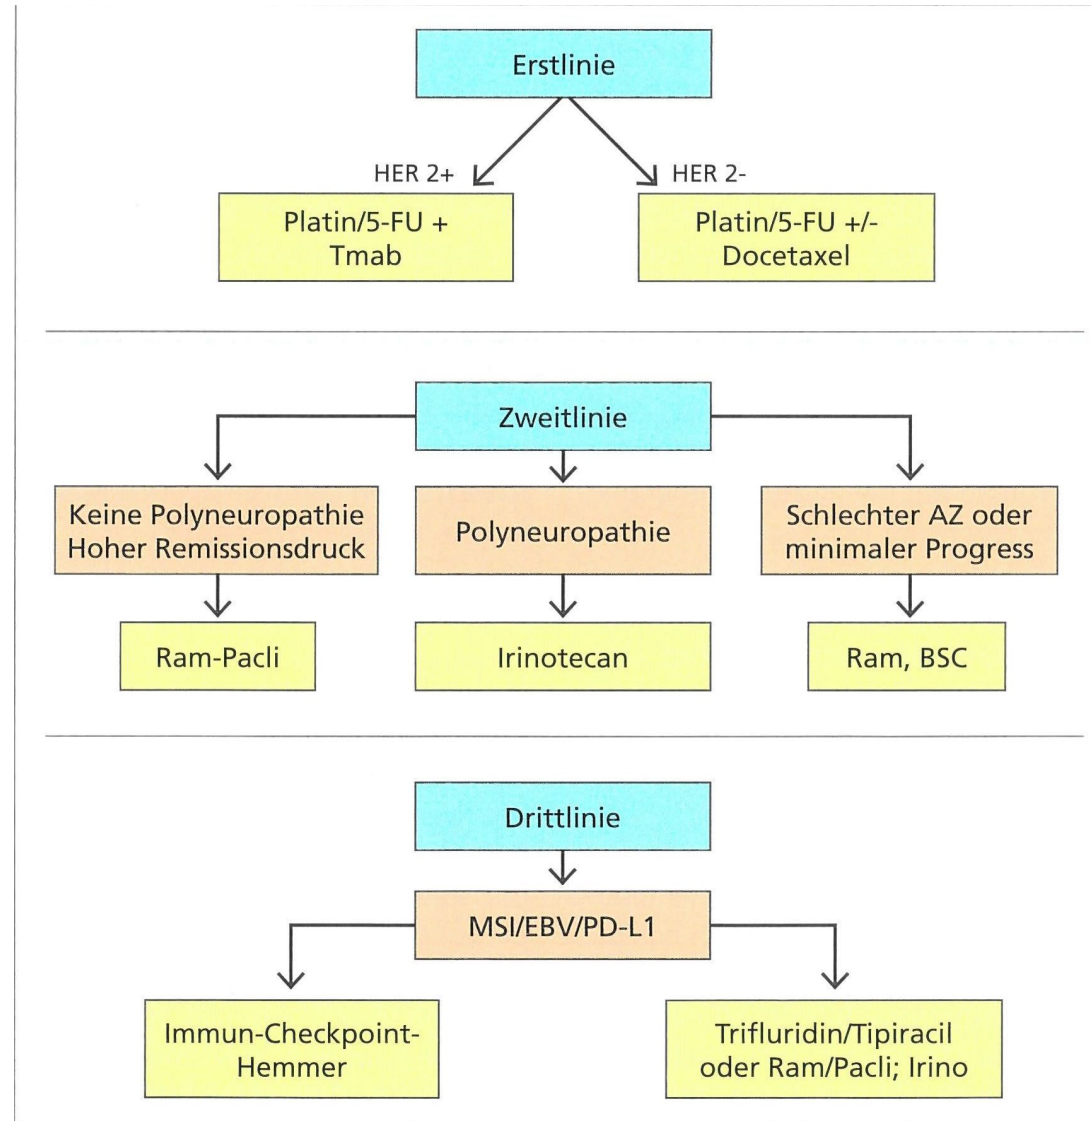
Erstlinie

HER 2+

HER 2-

Platin/5-FU + Tmab

Platin/5-FU +/- Docetaxel

Zweitlinie

Keine Polyneuropathie Hoher Remissionsdruck

Polyneuropathie

Schlechter AZ oder minimaler Progress

Ram-Pacli

Irinotecan

Ram, BSC

Drittlinie

MSI/EBV/PD-L1

Immun-Checkpoint-Hemmer

Trifluridin/Tipiracil oder Ram/Pacli; Irino